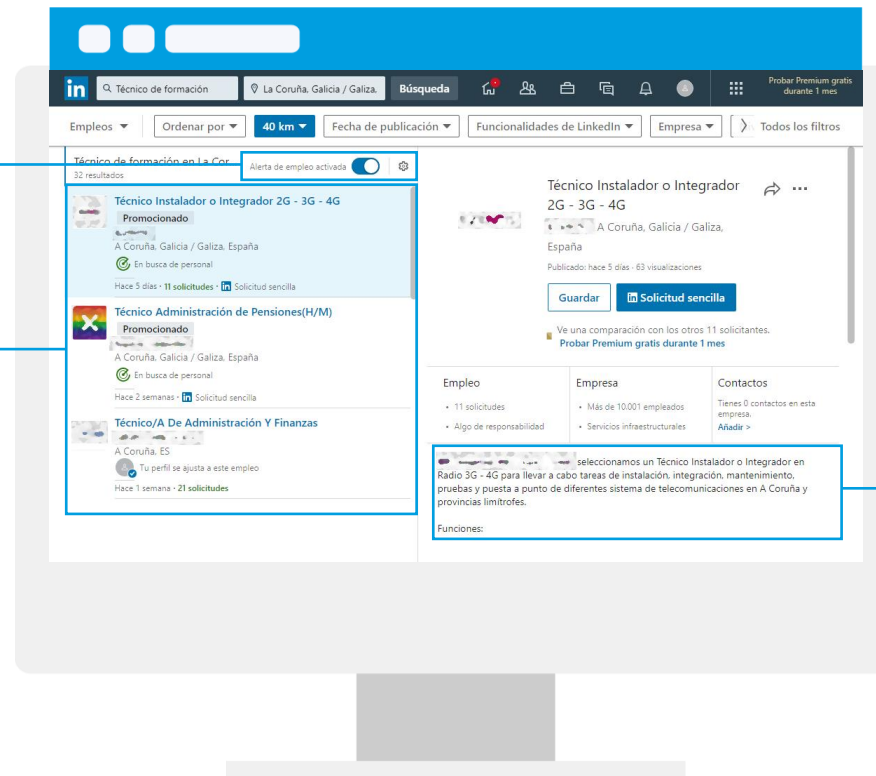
in Técnico de formación La Coruña, Galicia / Galiza, Búsqueda

Probar Premium gratis durante 1 mes

Empleos Ordenar por 40 km Fecha de publicación Funcionalidades de LinkedIn Empresa Todos los filtros

Técnico de formación en La Cor
32 resultados

Alerta de empleo activada

Técnico Instalador o Integrador 2G - 3G - 4G
Promocionado
A Coruña, Galicia / Galiza, España
En busca de personal
Hace 5 días · 11 solicitudes · Solicitud sencilla

Técnico Administración de Pensiones(H/M)
Promocionado
A Coruña, Galicia / Galiza, España
En busca de personal
Hace 2 semanas · Solicitud sencilla

Técnico/A De Administración Y Finanzas
A Coruña, ES
Tu perfil se ajusta a este empleo
Hace 1 semana · 21 solicitudes

Técnico Instalador o Integrador 2G - 3G - 4G
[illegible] A Coruña, Galicia / Galiza, España
Publicado: hace 5 días · 63 visualizaciones

Guardar Solicitud sencilla

Ve una comparación con los otros 11 solicitantes.
Probar Premium gratis durante 1 mes

Empleo
· 11 solicitudes
· Algo de responsabilidad

Empresa
· Más de 10.001 empleados
· Servicios infraestructurales

Contactos
Tienes 0 contactos en esta empresa.
Añadir >

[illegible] seleccionamos un Técnico Instalador o Integrador en Radio 3G - 4G para llevar a cabo tareas de instalación, integración, mantenimiento, pruebas y puesta a punto de diferentes sistema de telecomunicaciones en A Coruña y provincias limítrofes.

Funciones: